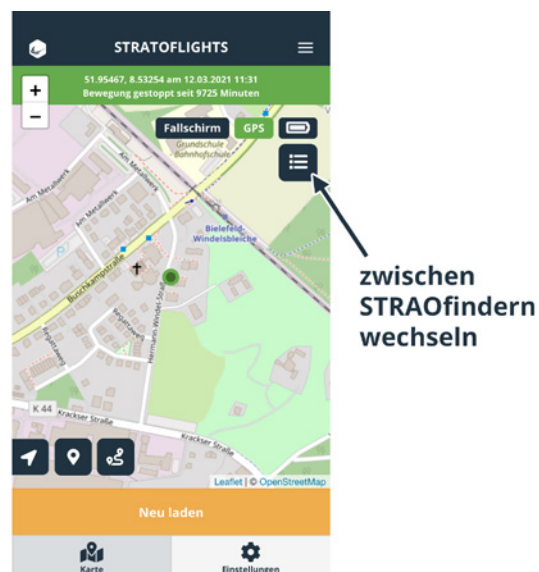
STRATOFLIGHTS

51.95467, 8.53254 am 12.03.2021 11:31
Bewegung gestoppt seit 9725 Minuten

+
−

Fallschirm
GPS

Grundschule Bahnhofschule

Am Metallwerk
Am Metallwerk
Buschkampstraße
Bielefeld-Windelsbleiche
Hermann-Windel-Straße
Bergstraße
K 44
Kracker Straße
Kracker Straße

Leaflet | © OpenStreetMap

Neu laden

Karte
Einstellungen

zwischen STRAOfindern wechseln